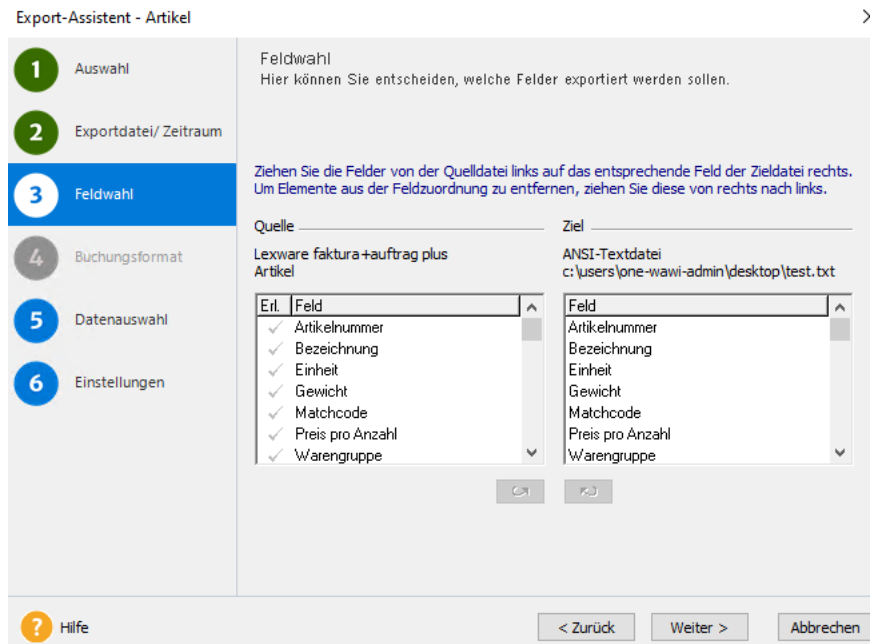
Export-Assistent - Artikel

1 Auswahl

2 Exportdatei/ Zeitraum

3 Feldwahl

4 Buchungsformat

5 Datenauswahl

6 Einstellungen

Feldwahl
Hier können Sie entscheiden, welche Felder exportiert werden sollen.

Ziehen Sie die Felder von der Quelldatei links auf das entsprechende Feld der Zieldatei rechts. Um Elemente aus der Feldzuordnung zu entfernen, ziehen Sie diese von rechts nach links.

Quelle

Lexware faktura+auftrag plus
Artikel

| Erl. | Feld |
|---|---|
| ✓ | Artikelnummer |
| ✓ | Bezeichnung |
| ✓ | Einheit |
| ✓ | Gewicht |
| ✓ | Matchcode |
| ✓ | Preis pro Anzahl |
| ✓ | Warengruppe |

Ziel

ANSI-Textdatei
c:\users\one-wawi-admin\desktop\test.txt

| Feld |
|---|
| Artikelnummer |
| Bezeichnung |
| Einheit |
| Gewicht |
| Matchcode |
| Preis pro Anzahl |
| Warengruppe |

? Hilfe

< Zurück

Weiter >

Abbrechen